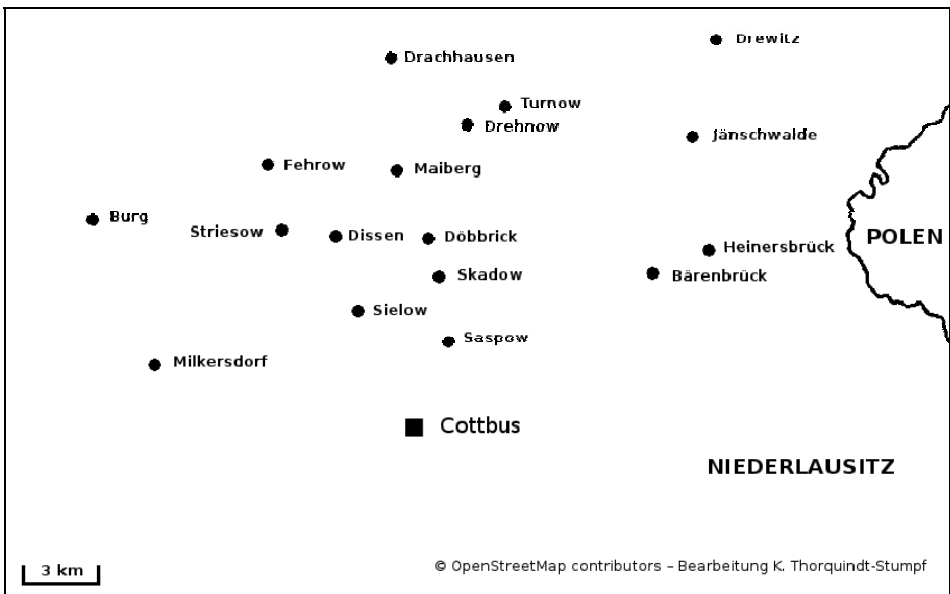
Drewitz

Drachhausen

Turnow

Drehnow

Jänschwalde

Fehrow

Maiberg

Burg

Striesow

Dissen

Döbbrick

Heinersbrück

POLEN

Skadow

Bärenbrück

Sielow

Saspow

Milkersdorf

Cottbus

NIEDERLAUSITZ

3 km

© OpenStreetMap contributors – Bearbeitung K. Thorquindt-Stumpf